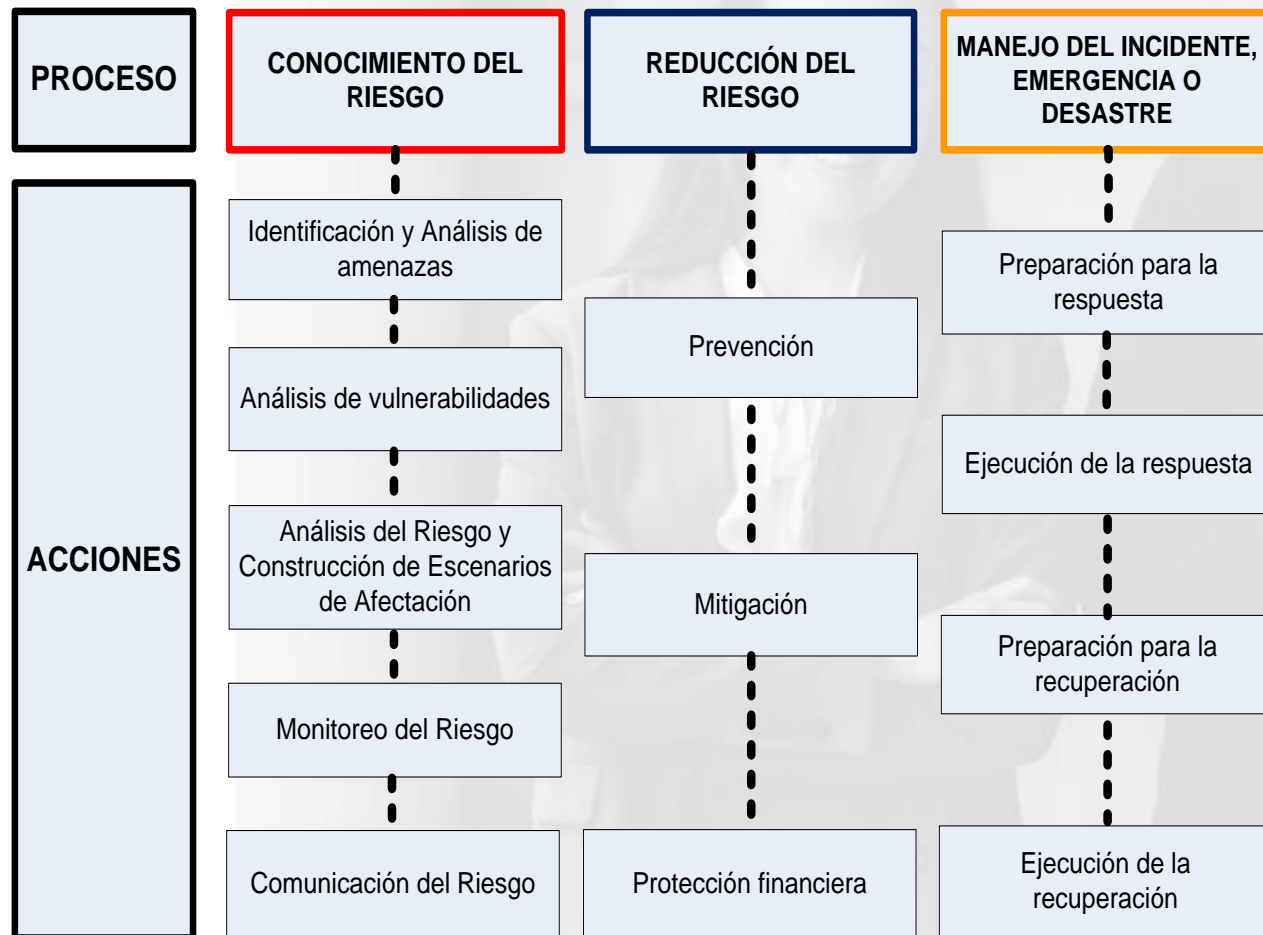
PROCESO

CONOCIMIENTO DEL RIESGO

REDUCCIÓN DEL RIESGO

MANEJO DEL INCIDENTE, EMERGENCIA O DESASTRE

ACCIONES

Identificación y Análisis de amenazas

Análisis de vulnerabilidades

Análisis del Riesgo y Construcción de Escenarios de Afectación

Monitoreo del Riesgo

Comunicación del Riesgo

Prevención

Mitigación

Protección financiera

Preparación para la respuesta

Ejecución de la respuesta

Preparación para la recuperación

Ejecución de la recuperación